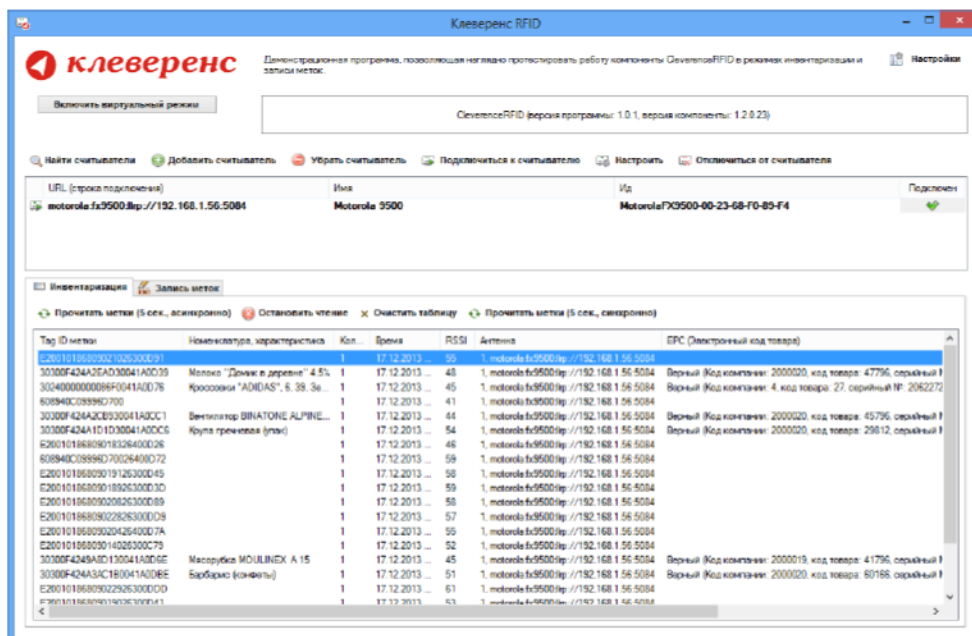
Клеверенс RFID

клеверенс

Демонстрационная программа, позволяющая наглядно протестировать работу компоненты CleverenceRFID в режимах инвентаризации и записи меток.

Настройки

Включить виртуальный режим

CleverenceRFID (версия программы: 1.0.1, версия компоненты: 1.2.0.23)

Найти считыватели  Добавить считыватель  Убрать считыватель  Подключиться к считывателю  Настроить  Отключиться от считывателя

| URL (строка подключения) | Имя | Ид | Подключен |
|---|---|---|---|
| motorola:fx9500:llrp://192.168.1.56:5084 | Motorola 9500 | Motorola:FX9500-00-23-68-F0-89-F4 | |

Инвентаризация  Запись меток

Прочитать метки (5 сек., асинхронно)  Остановить чтение  Очистить таблицу  Прочитать метки (5 сек., синхронно)

| Tag ID метки | Номенклатура, характеристика | Кол... | Время | RSSI | Антенна | EPC (Электронный код товара) |
|---|---|---|---|---|---|---|
| E2001018680902102530D91 | | 1 | 17.12.2013 ... | 55 | 1, motorola:fx9500:llrp://192.168.1.56:5084 | |
| 30300F424A2EAD30041A0D39 | Молоко "Домик в деревне" 4.5% | 1 | 17.12.2013 ... | 48 | 1, motorola:fx9500:llrp://192.168.1.56:5084 | Верный (Код компании: 2000020, код товара: 47796, серийный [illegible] |
| 30240000000086F0041A0D76 | Кроссовки "ADIDAS", 6, 39, Зе... | 1 | 17.12.2013 ... | 45 | 1, motorola:fx9500:llrp://192.168.1.56:5084 | Верный (Код компании: 4, код товара: 27, серийный №: 2062272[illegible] |
| 608940C09996D700 | | 1 | 17.12.2013 ... | 41 | 1, motorola:fx9500:llrp://192.168.1.56:5084 | |
| 30300F424A2CB530041A0CC1 | Вентилятор BINATONE ALPINE... | 1 | 17.12.2013 ... | 44 | 1, motorola:fx9500:llrp://192.168.1.56:5084 | Верный (Код компании: 2000020, код товара: 45796, серийный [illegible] |
| 30300F424A1D1D30041A0CC6 | Крупа гречневая (упак) | 1 | 17.12.2013 ... | 54 | 1, motorola:fx9500:llrp://192.168.1.56:5084 | Верный (Код компании: 2000020, код товара: 29812, серийный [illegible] |
| E2001018680918326400D26 | | 1 | 17.12.2013 ... | 46 | 1, motorola:fx9500:llrp://192.168.1.56:5084 | |
| 608940C09996D70026400D72 | | 1 | 17.12.2013 ... | 59 | 1, motorola:fx9500:llrp://192.168.1.56:5084 | |
| E2001018680919126300D45 | | 1 | 17.12.2013 ... | 58 | 1, motorola:fx9500:llrp://192.168.1.56:5084 | |
| E2001018680918926300D3D | | 1 | 17.12.2013 ... | 59 | 1, motorola:fx9500:llrp://192.168.1.56:5084 | |
| E2001018680920826300D89 | | 1 | 17.12.2013 ... | 58 | 1, motorola:fx9500:llrp://192.168.1.56:5084 | |
| E2001018680922826300DD9 | | 1 | 17.12.2013 ... | 57 | 1, motorola:fx9500:llrp://192.168.1.56:5084 | |
| E2001018680920426400D7A | | 1 | 17.12.2013 ... | 55 | 1, motorola:fx9500:llrp://192.168.1.56:5084 | |
| E2001018680914026300C79 | | 1 | 17.12.2013 ... | 52 | 1, motorola:fx9500:llrp://192.168.1.56:5084 | |
| 30300F4249A8D130041A0D6E | Мясорубка MOULINEX A 15 | 1 | 17.12.2013 ... | 45 | 1, motorola:fx9500:llrp://192.168.1.56:5084 | Верный (Код компании: 2000019, код товара: 41796, серийный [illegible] |
| 30300F424A3AC160041A0DBE | Барбарис (конфеты) | 1 | 17.12.2013 ... | 51 | 1, motorola:fx9500:llrp://192.168.1.56:5084 | Верный (Код компании: 2000020, код товара: 60166, серийный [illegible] |
| E2001018680922926300DDD | | 1 | 17.12.2013 ... | 61 | 1, motorola:fx9500:llrp://192.168.1.56:5084 | |
| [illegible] | | 1 | 17.12.2013 ... | 53 | 1, motorola:fx9500:llrp://192.168.1.56:5084 | |